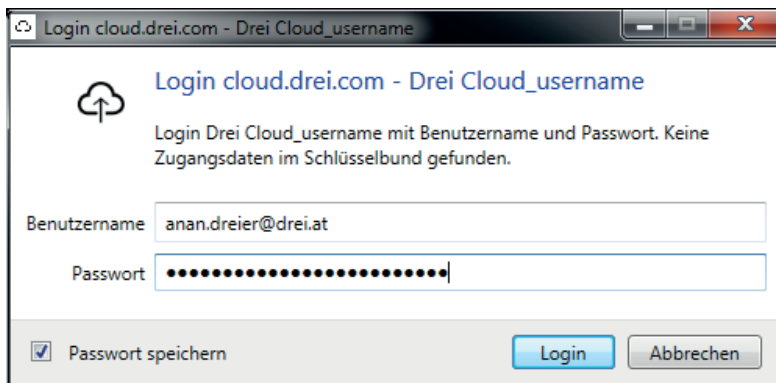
Login cloud.drei.com - Drei Cloud_username

Login cloud.drei.com - Drei Cloud_username

Login Drei Cloud_username mit Benutzername und Passwort. Keine Zugangsdaten im Schlüsselbund gefunden.

Benutzername anan.dreier@drei.at

Passwort ••••••••••••••••••••••••

Passwort speichern

Login

Abbrechen